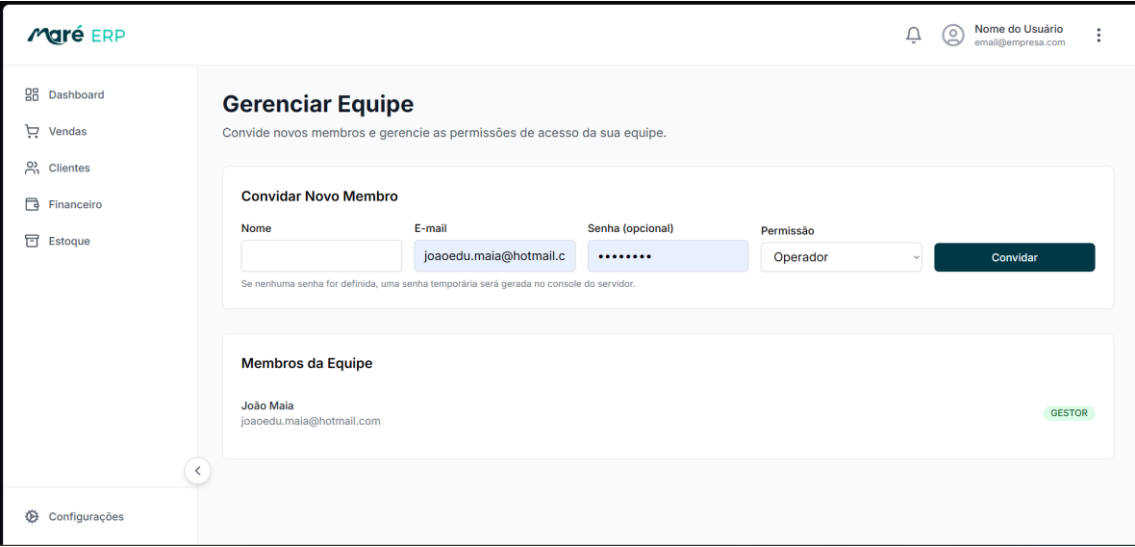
Maré ERP

Nome do Usuário
email@empresa.com

Dashboard
Vendas
Clientes
Financeiro
Estoque

Gerenciar Equipe

Convide novos membros e gerencie as permissões de acesso da sua equipe.

Convidar Novo Membro

Nome

E-mail
joaoedu.maia@hotmail.c

Senha (opcional)
••••••••

Permissão
Operador

Convidar

Se nenhuma senha for definida, uma senha temporária será gerada no console do servidor.

Membros da Equipe

João Maia
joaoedu.maia@hotmail.com

GESTOR

Configurações